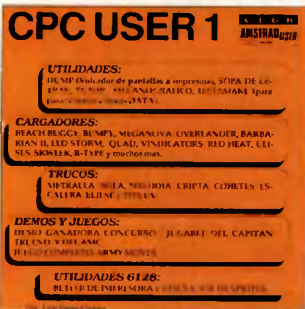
CPC USER 1

AMSTRAD USER

UTILIDADES:
DUMP (Volcador de pantallas a impresora), SOPA DE LE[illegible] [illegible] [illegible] DATAMAKE (para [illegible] DATA).

CARGADORES:
BEACH BUGGY, BUMPY, MEGANOVA, OVERLANDER, BARBARIAN II, ICE STORM, QUAD, VINDICATORS, RED HEAT, ULISES, SKWEEK, R-TYPE y muchos más.

TRUCOS:
METRALLA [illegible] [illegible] CRIPTA, COHETES, ESCALERA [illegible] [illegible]

DEMOS Y JUEGOS:
DEMO GANADORA CONCURSO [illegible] GABI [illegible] DEL CAPITAN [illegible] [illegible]
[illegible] ARMY MOVES

UTILIDADES 6128:
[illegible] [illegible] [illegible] SPRITES

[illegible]